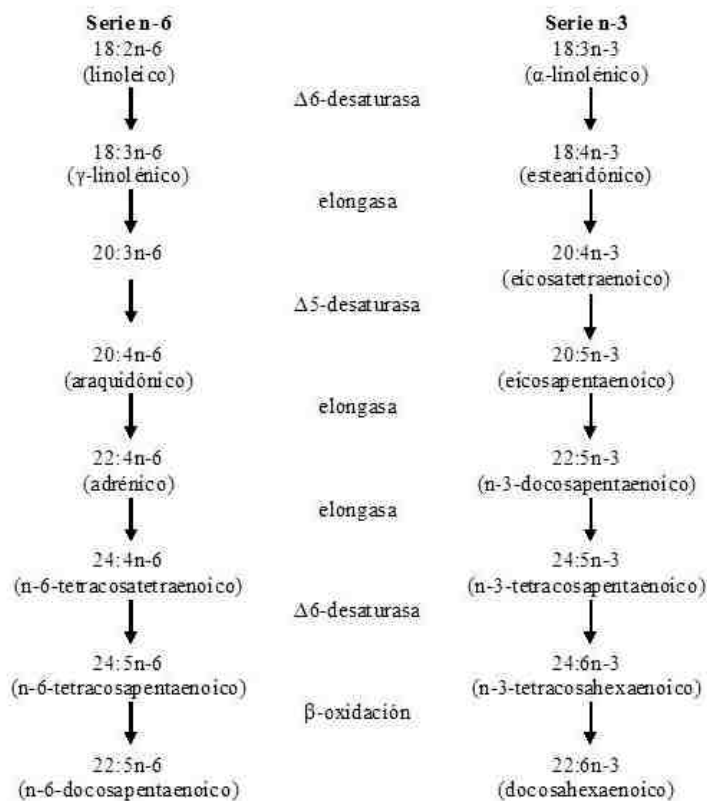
Serie n-6
18:2n-6
(linoleico)

18:3n-6
(γ-linolénico)

20:3n-6

20:4n-6
(araquidónico)

22:4n-6
(adrénico)

24:4n-6
(n-6-tetracosatetraenoico)

24:5n-6
(n-6-tetracosapentaenoico)

22:5n-6
(n-6-docosapentaenoico)

$\Delta$6-desaturasa

elongasa

$\Delta$5-desaturasa

elongasa

elongasa

$\Delta$6-desaturasa

β-oxidación

Serie n-3
18:3n-3
(α-linolénico)

18:4n-3
(estearidónico)

20:4n-3
(eicosatetraenoico)

20:5n-3
(eicosapentaenoico)

22:5n-3
(n-3-docosapentaenoico)

24:5n-3
(n-3-tetracosapentaenoico)

24:6n-3
(n-3-tetracosahexaenoico)

22:6n-3
(docosahexaenoico)